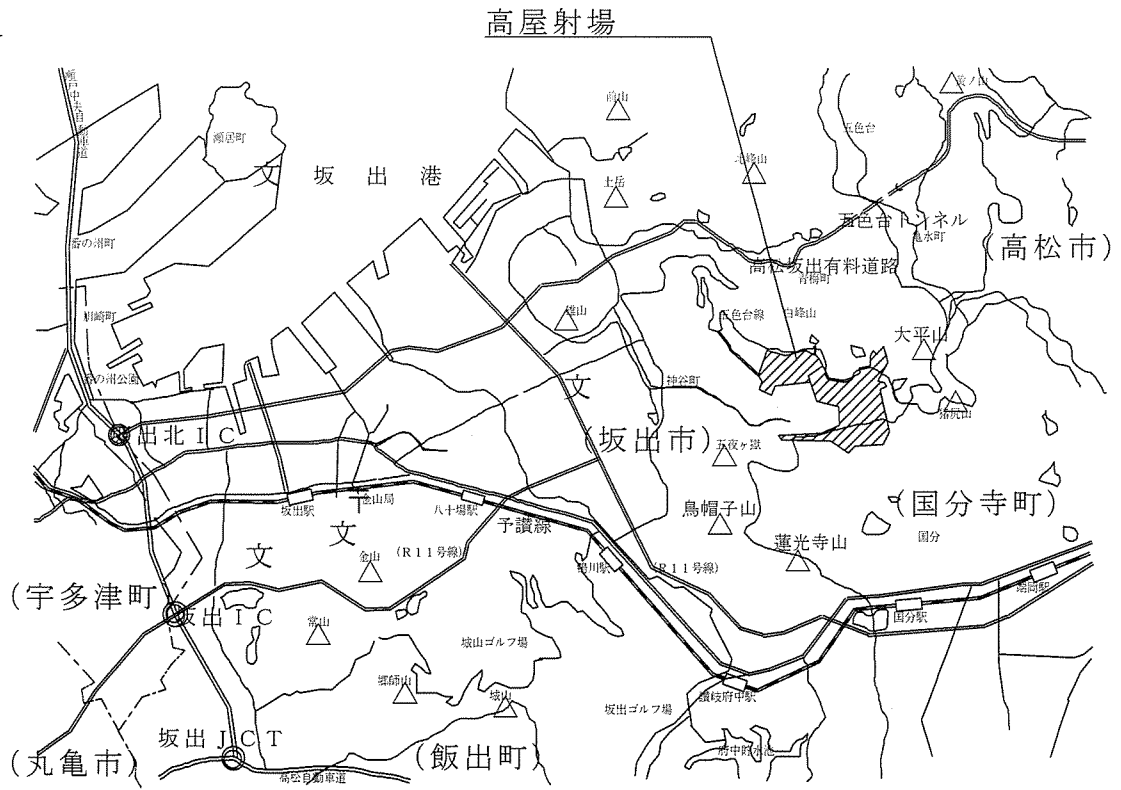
高屋射場

瀬戸中央自動車道
瀬居町
文 坂 出 港
番の州町
川崎町
番の州公園
坂出北IC
角山
土岳
北峰山
五色台
黄ノ峰
五色台トンネル
亀水町
(高松市)
高松坂出有料道路
青海町
五色台線
白峰山
雄山
大平山
神谷町
文
烏帽子山
(坂出市)
五夜ヶ嶽
(国分寺町)
坂出駅
金山局
八十場駅
予讃線
鳥帽子山
蓮光寺山
国分
文 文
金山
(R11号線)
鴨川駅
(R11号線)
(宇多津町)
坂出IC
常山
坂山ゴルフ場
国分駅
端岡駅
城山
讃岐府中駅
坂出ゴルフ場
府中貯水池
坂出JCT
(丸亀市)
高松自動車道
(飯出町)